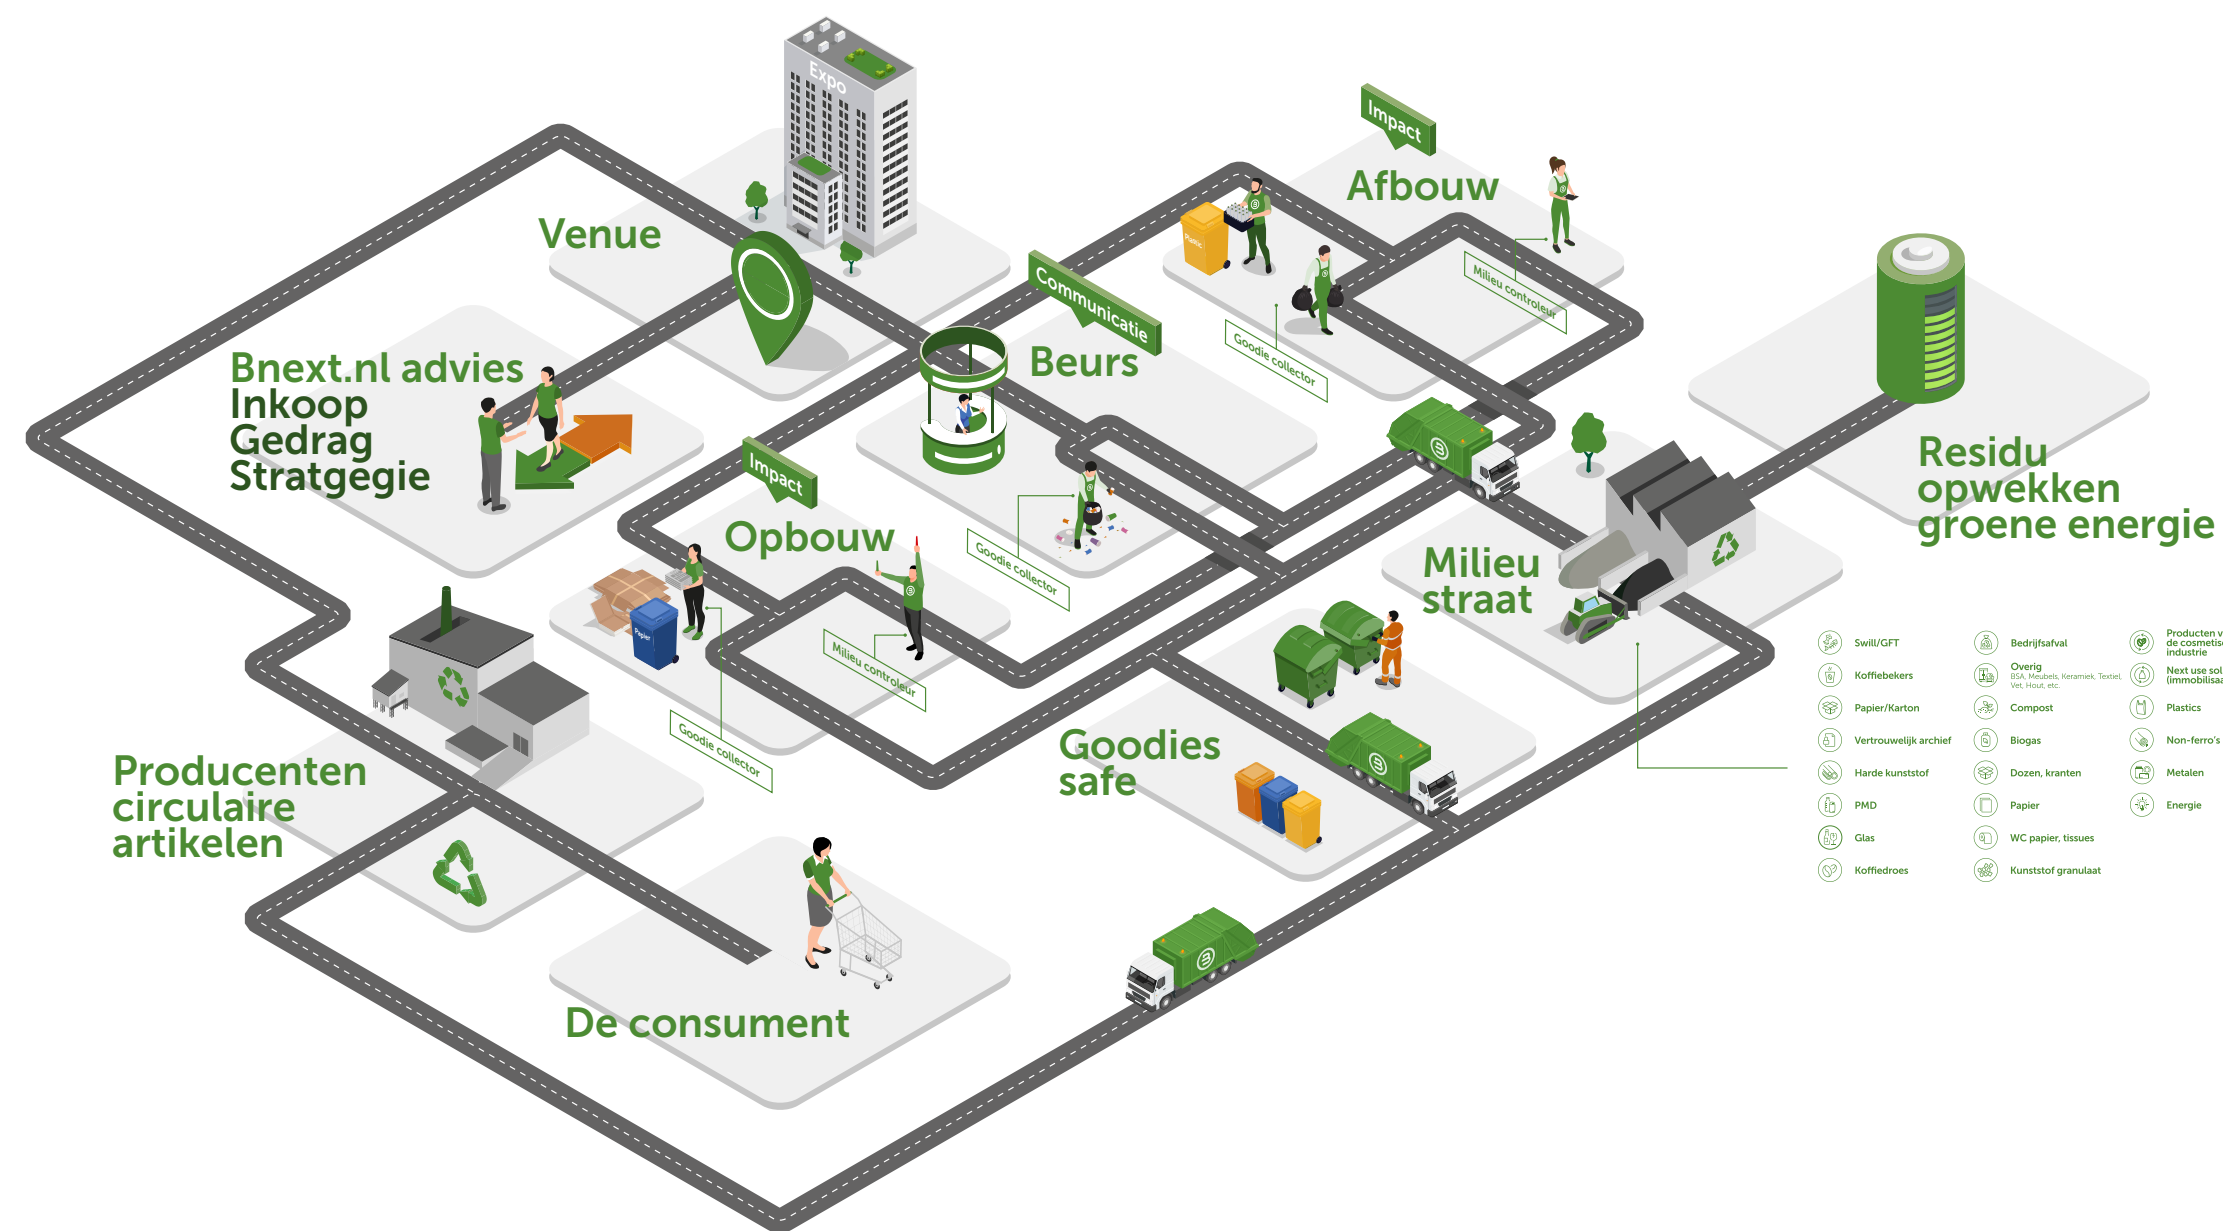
Expo

Venue

Impact

Afbouw

Communicatie

Beurs

Milieu controleur

Goodie collector

Bnext.nl advies
Inkoop
Gedrag
Stratgegie

Impact

Opbouw

Goodie collector

Plastic

Papier

Milieu controleur

Goodie collector

Residu
opwekken
groene energie

Milieu
straat

Goodies
safe

Producenten
circulaire
artikelen

De consument

Swill/GFT
Koffiebekers
Papier/Karton
Vertrouwelijk archief
Harde kunststof
PMD
Glas
Koffiedroes

Bedrijfsafval
Overig
BSA, Meubels, Keramiek, Textiel, Vet, Hout, etc.
Compost
Biogas
Dozen, kranten
Papier
WC papier, tissues
Kunststof granulaat

Producten v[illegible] de cosmetis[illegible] industrie
Next use sol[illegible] (immobilisa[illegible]
Plastics
Non-ferro's
Metalen
Energie